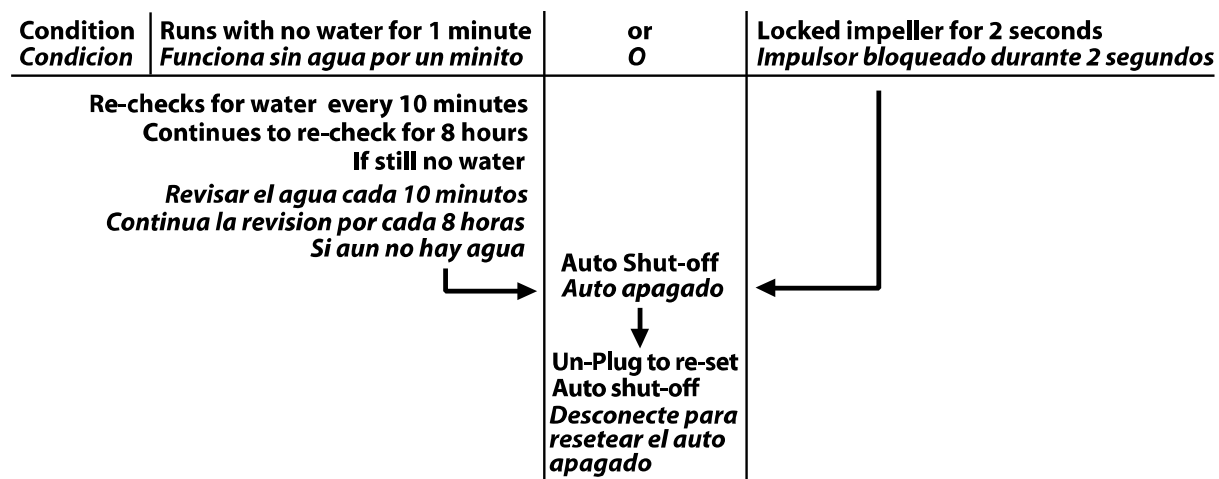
| Condition | Runs with no water for 1 minute | or | Locked impeller for 2 seconds |
|---|---|---|---|
| Condicion | Funciona sin agua por un minito | O | Impulsor bloqueado durante 2 segundos |

Re-checks for water every 10 minutes
Continues to re-check for 8 hours
If still no water

Revisar el agua cada 10 minutos
Continua la revision por cada 8 horas
Si aun no hay agua

Auto Shut-off
Auto apagado

Un-Plug to re-set
Auto shut-off
Desconecte para resetear el auto apagado